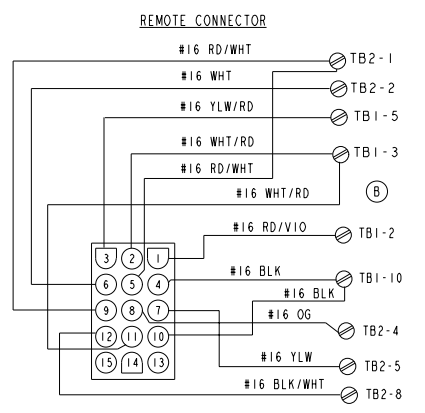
REMOTE CONNECTOR

#16 RD/WHT
TB2-1
#16 WHT
TB2-2
#16 YLW/RD
TB1-5
#16 WHT/RD
#16 RD/WHT
TB1-3
#16 WHT/RD
B
#16 RD/VIO
TB1-2
#16 BLK
TB1-10
#16 BLK
#16 OG
TB2-4
#16 YLW
TB2-5
#16 BLK/WHT
TB2-8

3 2 1
6 5 4
9 8 7
12 11 10
15 14 13